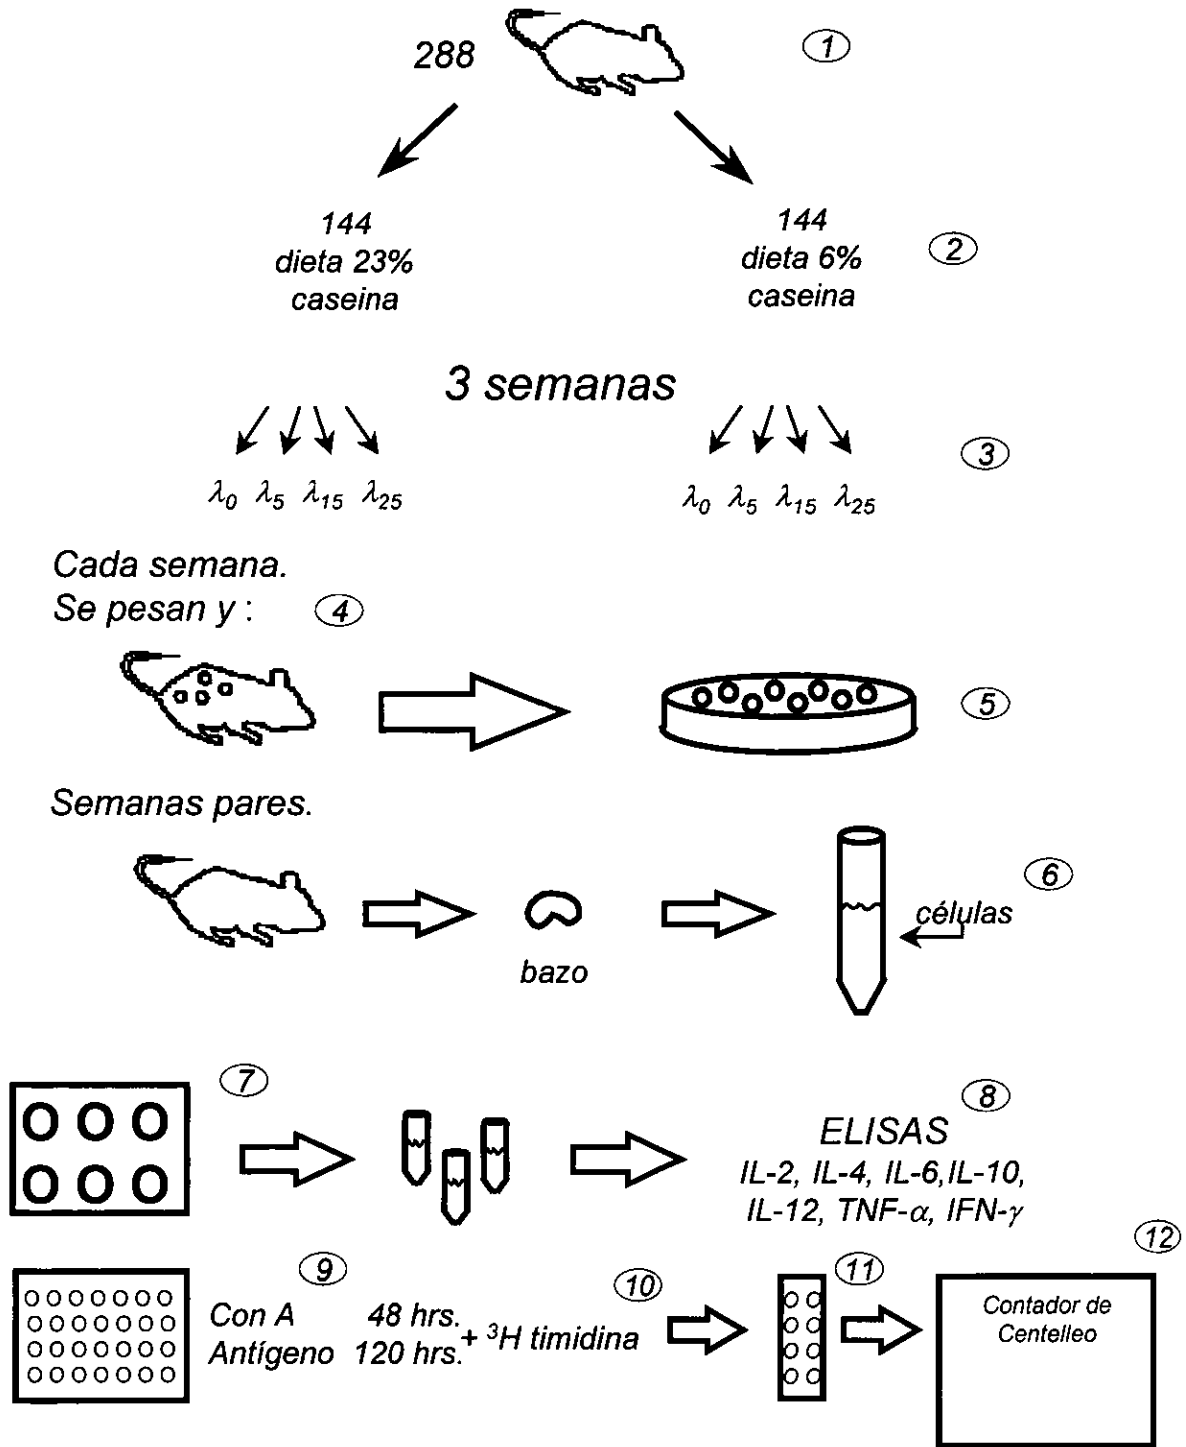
288

1

144
dieta 23%
caseina

144
dieta 6%
caseina

2

3 semanas

3

$\lambda_0$ $\lambda_5$ $\lambda_{15}$ $\lambda_{25}$

$\lambda_0$ $\lambda_5$ $\lambda_{15}$ $\lambda_{25}$

Cada semana.
Se pesan y : 4

5

Semanas pares.

6

células

bazo

7

8

ELISAS
IL-2, IL-4, IL-6,IL-10,
IL-12, TNF-$\alpha$, IFN-$\gamma$

12

9

Con A
Antígeno

48 hrs.
120 hrs.

10

+ $^3H$ timidina

11

Contador de
Centelleo